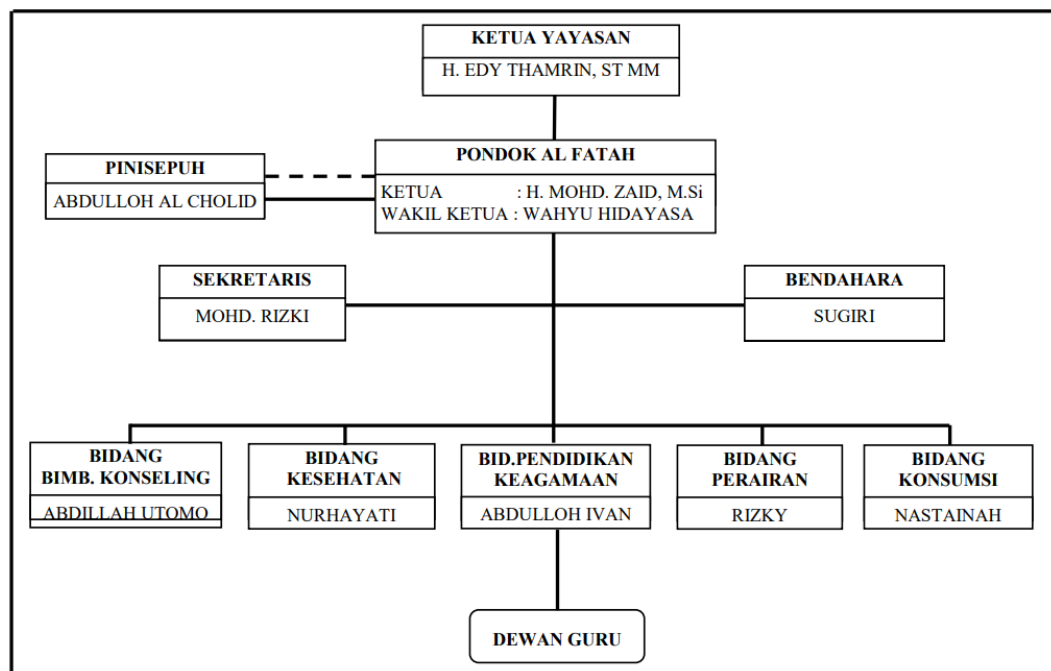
KETUA YAYASAN
H. EDY THAMRIN, ST MM

PINISEPUH
ABDULLOH AL CHOLID

PONDOK AL FATAH
KETUA : H. MOHD. ZAID, M.Si
WAKIL KETUA : WAHYU HIDAYASA

SEKRETARIS
MOHD. RIZKI

BENDAHARA
SUGIRI

BIDANG BIMB. KONSELING
ABDILLAH UTOMO

BIDANG KESEHATAN
NURHAYATI

BID.PENDIDIKAN KEAGAMAAN
ABDULLOH IVAN

BIDANG PERAIRAN
RIZKY

BIDANG KONSUMSI
NASTAINAH

DEWAN GURU